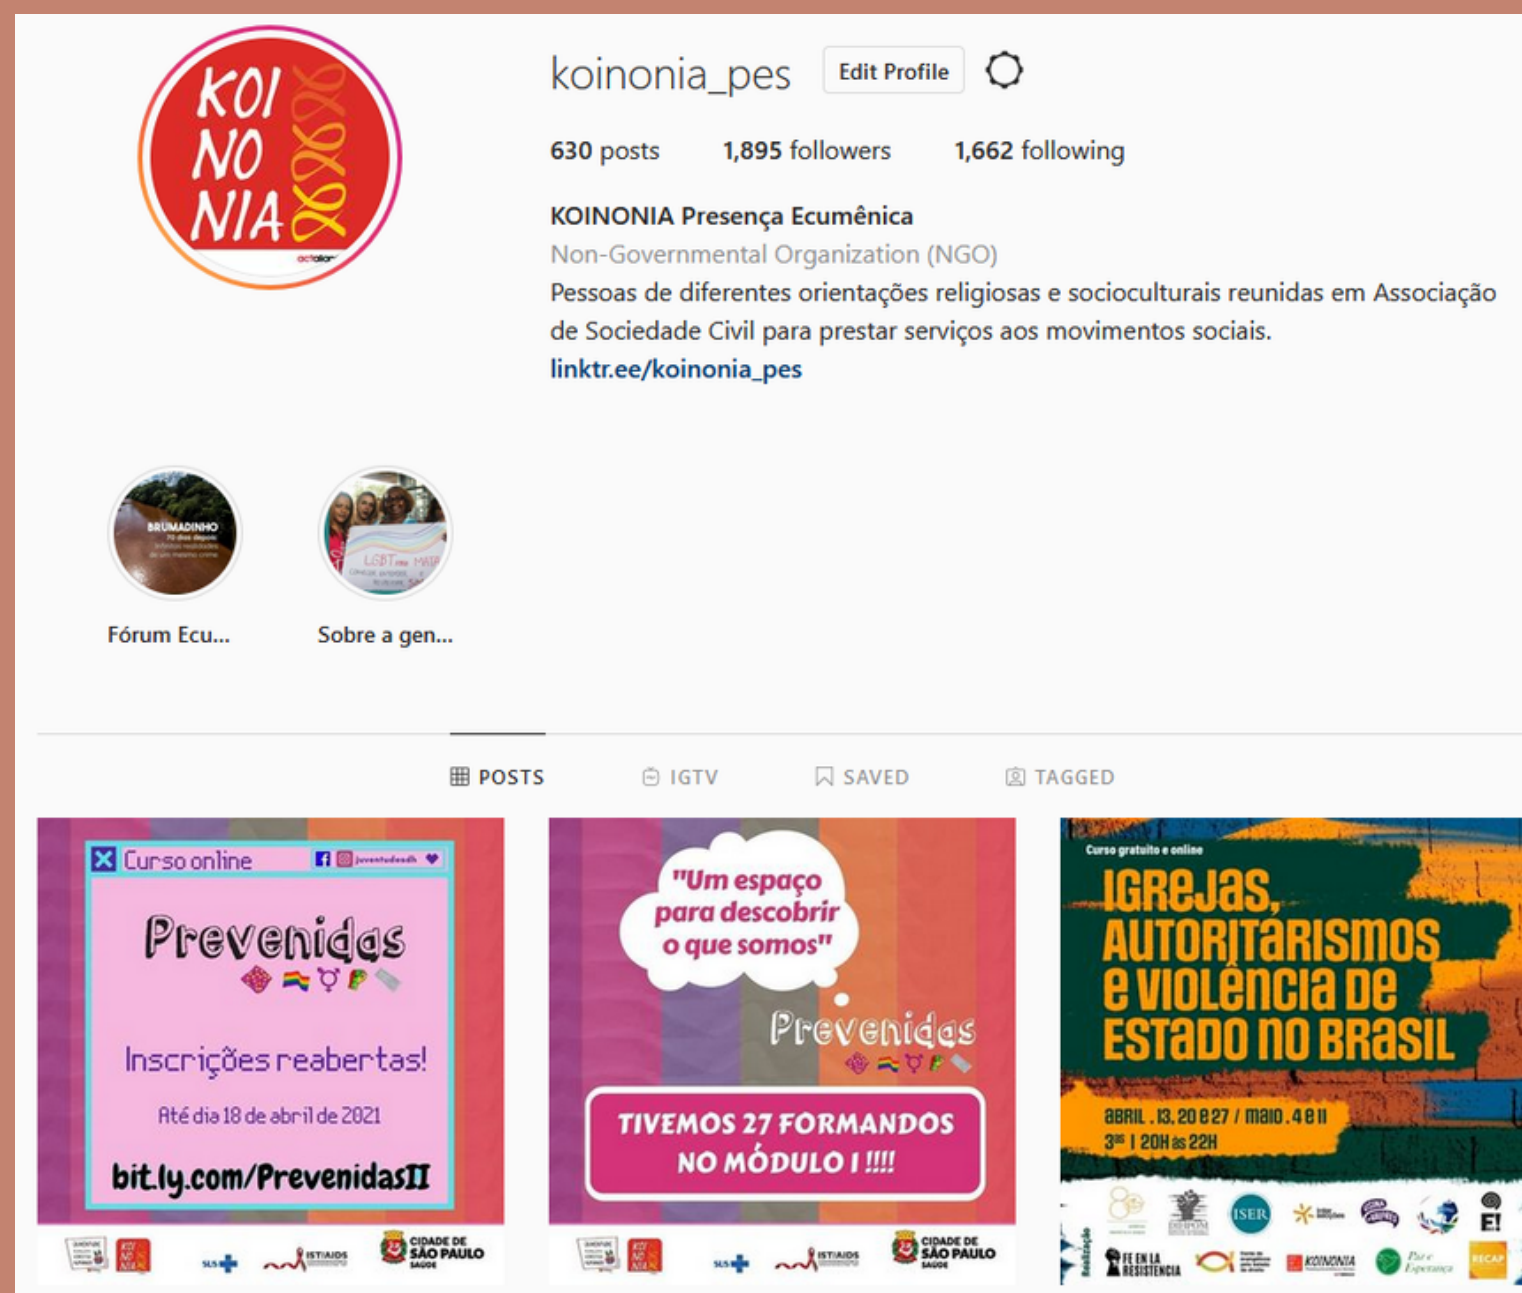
KOI NO NIA

actalliance

koinonia_pes Edit Profile

630 posts 1,895 followers 1,662 following

KOINONIA Presença Ecumênica

Non-Governmental Organization (NGO)

Pessoas de diferentes orientações religiosas e socioculturais reunidas em Associação de Sociedade Civil para prestar serviços aos movimentos sociais.

linktr.ee/koinonia_pes

BRUMADINHO

Fórum Ecu...

LGBT

Sobre a gen...

POSTS IGTV SAVED TAGGED

Curso online

juventudeadh

Prevenidas

Inscrições reabertas!

Até dia 18 de abril de 2021

bit.ly.com/PrevenidasII

SUS ISTIAIDS CIDADE DE SÃO PAULO SAÚDE

"Um espaço para descobrir o que somos"

Prevenidas

TIVEMOS 27 FORMANDOS NO MÓDULO I !!!!

SUS ISTIAIDS CIDADE DE SÃO PAULO SAÚDE

Curso gratuito e online

IGREJAS, AUTORITARISMOS E VIOLÊNCIA DE ESTADO NO BRASIL

ABRIL . 13, 20 E 27 / MAIO . 4 E 11

3as | 20H às 22H

ISER

E!

FE EN LA RESISTENCIA

KOINONIA

RECAP